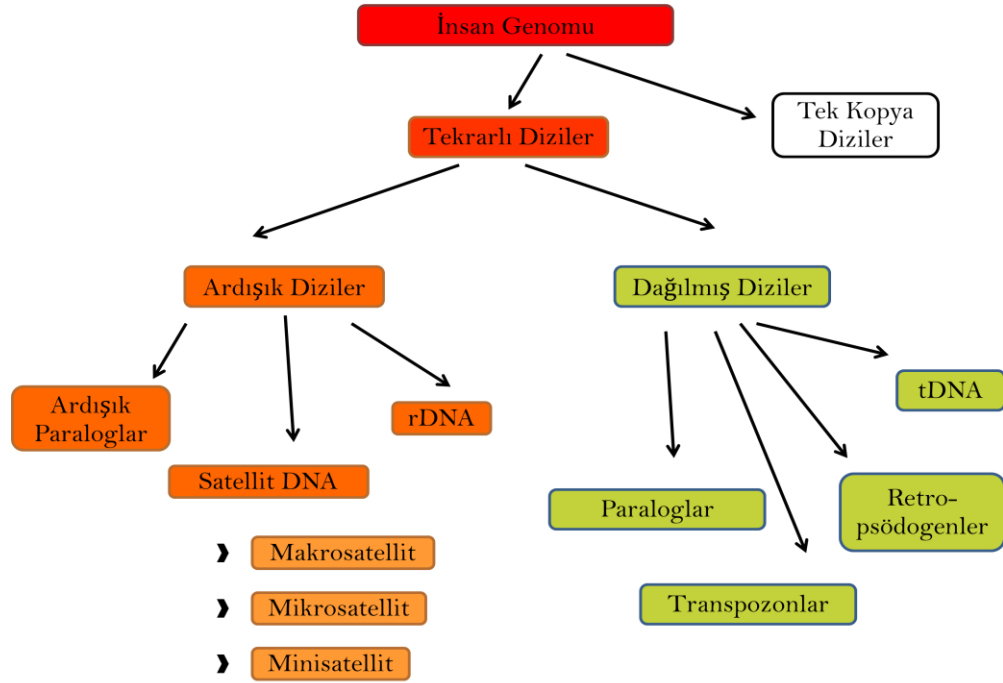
İnsan Genomu

Tekrarlı Diziler

Tek Kopya Diziler

Ardışık Diziler

Dağılmış Diziler

Ardışık Paraloglar

rDNA

Satellit DNA

Makrosatellit

Mikrosatellit

Minisatellit

tDNA

Paraloglar

Retro-psödogenler

Transpozonlar